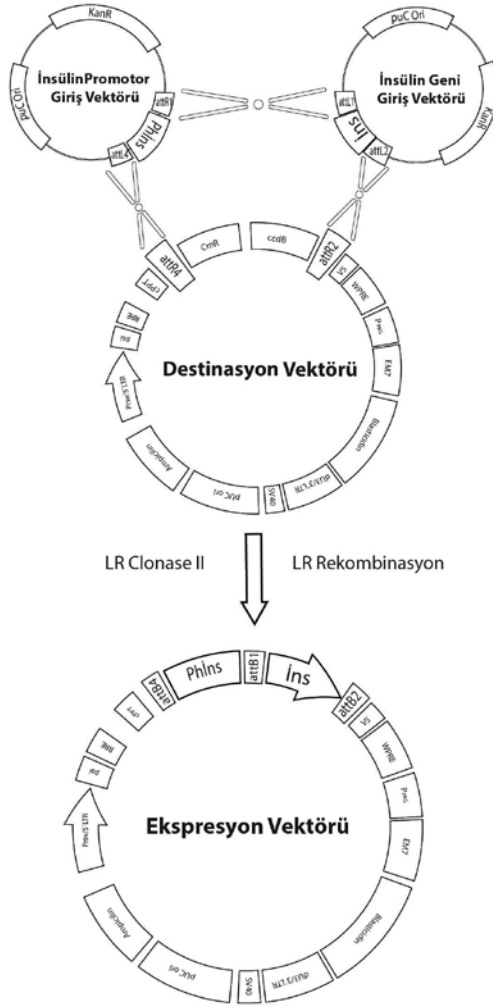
KanR
puC Ori
İnsülinPromotor Giriş Vektörü
attR1
PhIns
attL4

puC Ori
İnsülin Geni Giriş Vektörü
KanR
attL1
Ins
attL2

CmR
ccdB
attR4
attR2
cPPT
RRE
Psi
Prev5 LTR
V5
WPRE
Prev
EM7
Destinasyon Vektörü
Blasticidin
dU3/3'LTR
SV40
pUC ori
Ampicilin

LR Clonase II
LR Rekombinasyon

attB4
PhIns
attB1
Ins
attB2
cPPT
RRE
Psi
Prev5 LTR
V5
WPRE
Prev
EM7
Ekspresyon Vektörü
Blasticidin
dU3/3'LTR
SV40
pUC ori
Ampicilin